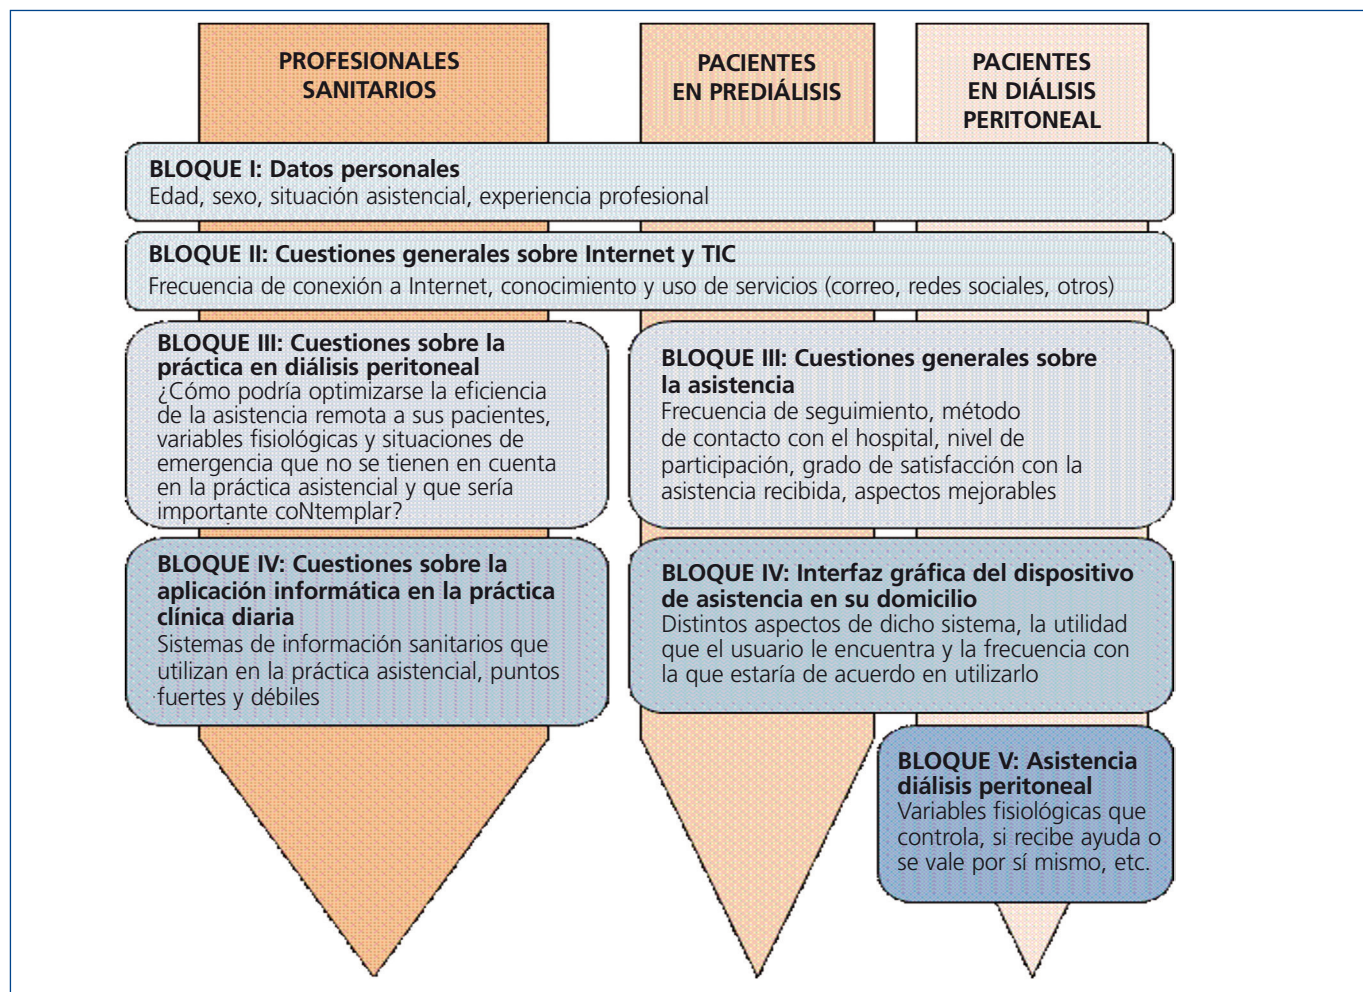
PROFESIONALES SANITARIOS

PACIENTES EN PREDIÁLISIS

PACIENTES EN DIÁLISIS PERITONEAL

BLOQUE I: Datos personales
Edad, sexo, situación asistencial, experiencia profesional

BLOQUE II: Cuestiones generales sobre Internet y TIC
Frecuencia de conexión a Internet, conocimiento y uso de servicios (correo, redes sociales, otros)

BLOQUE III: Cuestiones sobre la práctica en diálisis peritoneal
¿Cómo podría optimizarse la eficiencia de la asistencia remota a sus pacientes, variables fisiológicas y situaciones de emergencia que no se tienen en cuenta en la práctica asistencial y que sería importante coNtemplar?

BLOQUE III: Cuestiones generales sobre la asistencia
Frecuencia de seguimiento, método de contacto con el hospital, nivel de participación, grado de satisfacción con la asistencia recibida, aspectos mejorables

BLOQUE IV: Cuestiones sobre la aplicación informática en la práctica clínica diaria
Sistemas de información sanitarios que utilizan en la práctica asistencial, puntos fuertes y débiles

BLOQUE IV: Interfaz gráfica del dispositivo de asistencia en su domicilio
Distintos aspectos de dicho sistema, la utilidad que el usuario le encuentra y la frecuencia con la que estaría de acuerdo en utilizarlo

BLOQUE V: Asistencia diálisis peritoneal
Variables fisiológicas que controla, si recibe ayuda o se vale por sí mismo, etc.